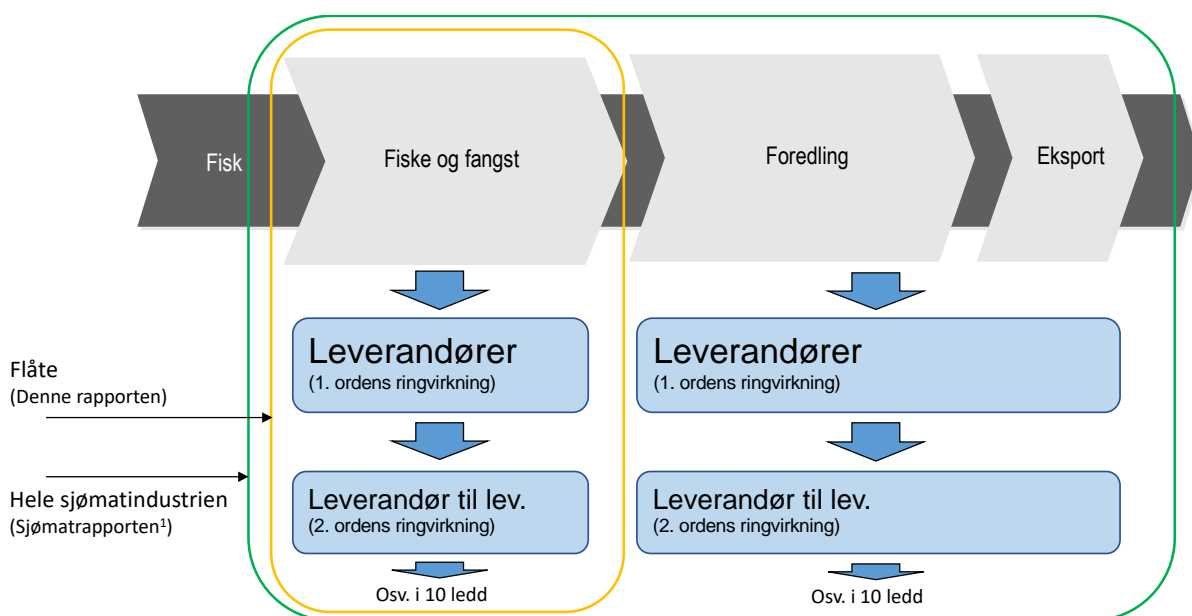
Fisk

Fiske og fangst

Foredling

Eksport

Flåte
(Denne rapporten)

Hele sjømatindustrien
(Sjømatrapporten$^1$)

Leverandører
(1. ordens ringvirkning)

Leverandør til lev.
(2. ordens ringvirkning)

Osv. i 10 ledd

Leverandører
(1. ordens ringvirkning)

Leverandør til lev.
(2. ordens ringvirkning)

Osv. i 10 ledd